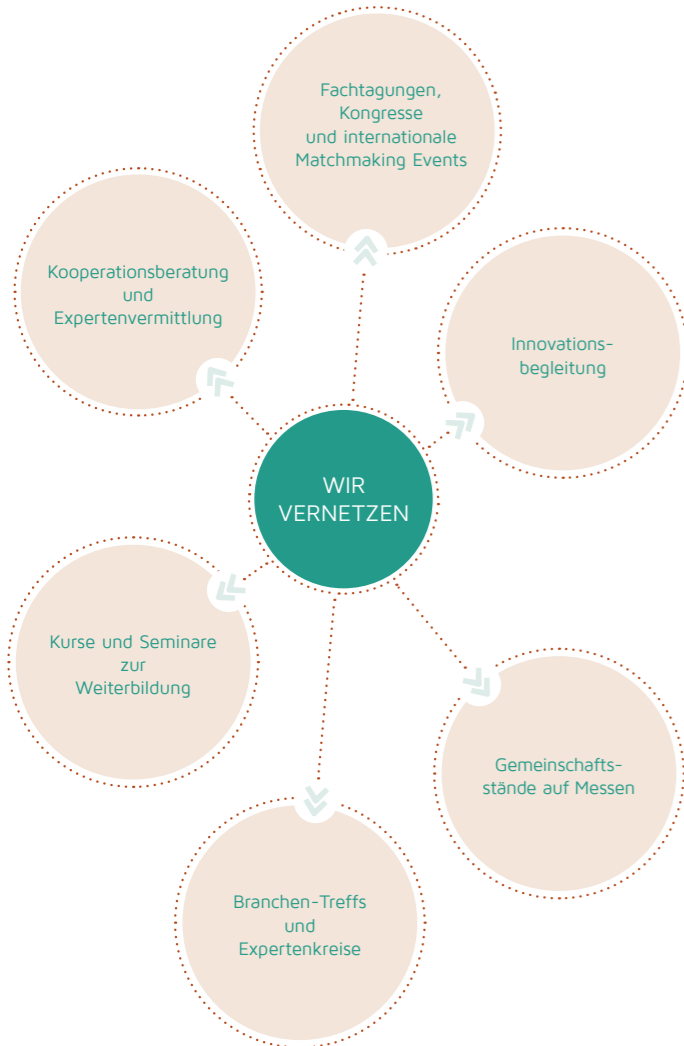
Fachtagungen, Kongresse und internationale Matchmaking Events

Kooperationsberatung und Expertenvermittlung

Innovations-begleitung

WIR VERNETZEN

Kurse und Seminare zur Weiterbildung

Gemeinschafts-stände auf Messen

Branchen-Treffs und Expertenkreise